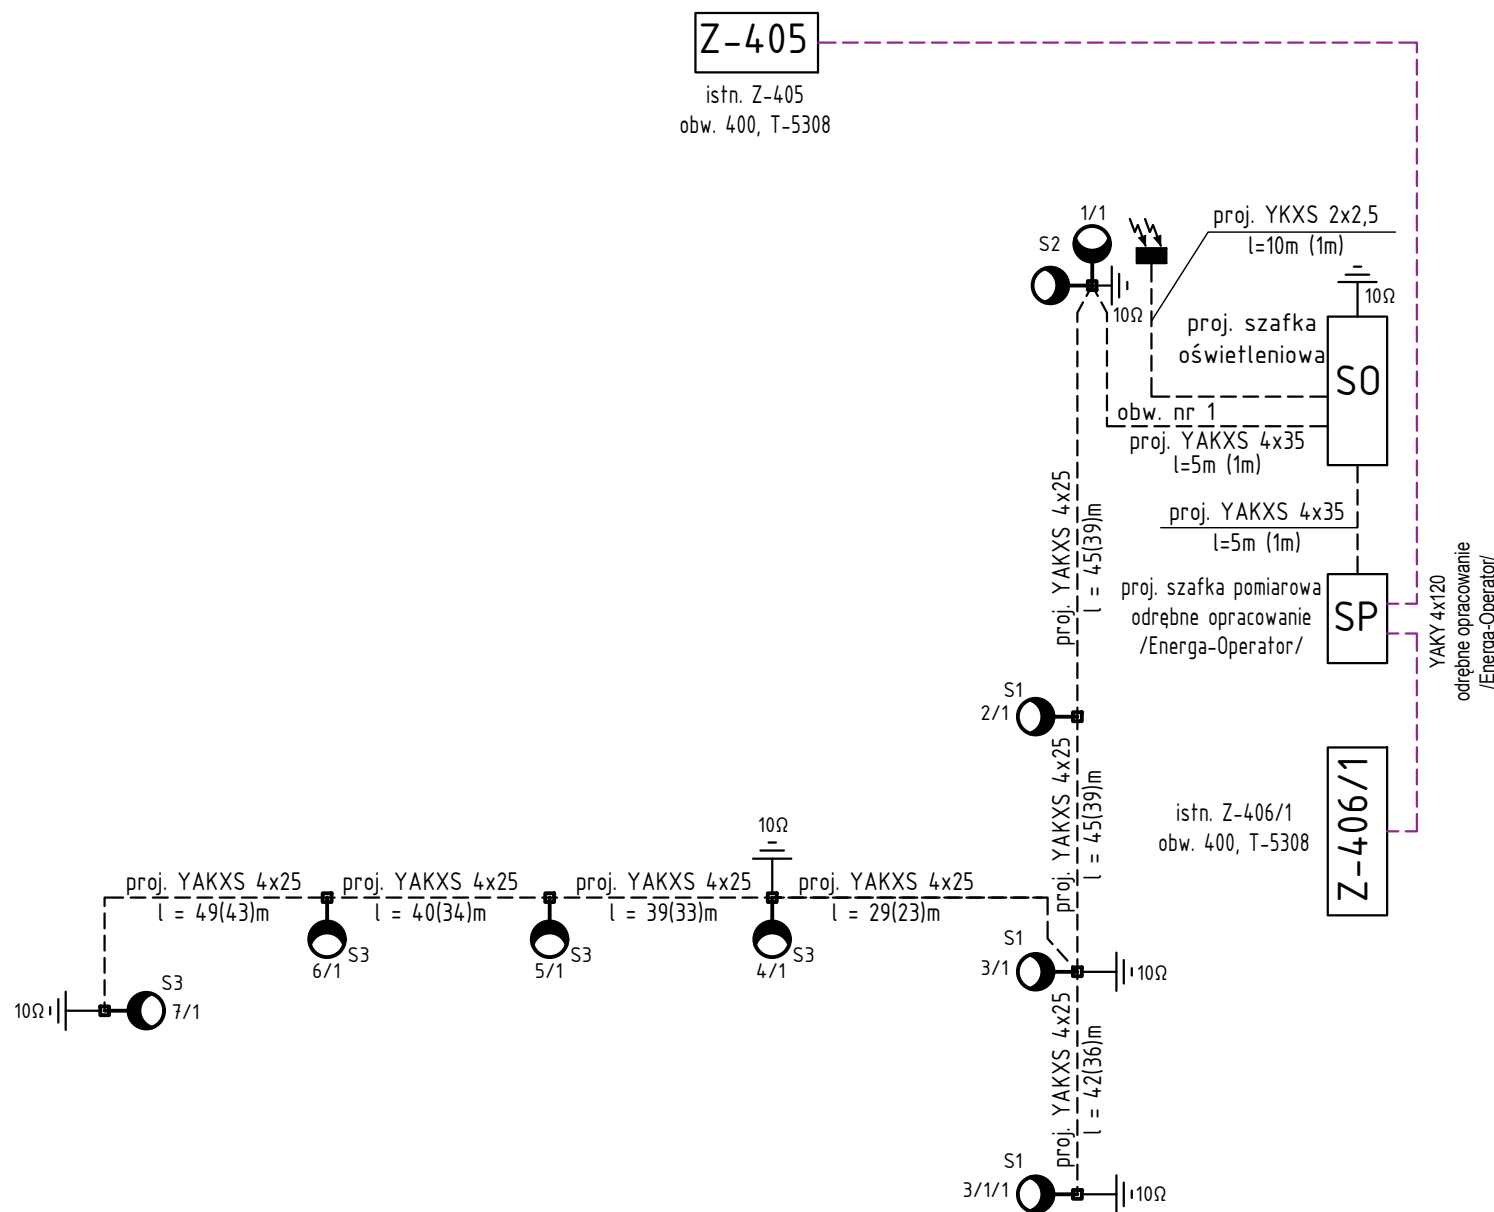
Z-405
istn. Z-405
obw. 400, T-5308

1/1
S2
10Ω
proj. YKXS 2x2,5
l=10m (1m)
10Ω
proj. szafka oświetleniowa
SO
obw. nr 1
proj. YAKXS 4x35
l=5m (1m)
proj. YAKXS 4x35
l=5m (1m)
proj. YAKXS 4x25
l = 45(39)m
proj. szafka pomiarowa
odrębne opracowanie
/Energa-Operator/
SP
YAKY 4x120
odrębne opracowanie
/Energa-Operator/
S1
2/1
proj. YAKXS 4x25
l = 45(39)m
istn. Z-406/1
obw. 400, T-5308
Z-406/1
10Ω
proj. YAKXS 4x25
l = 49(43)m
proj. YAKXS 4x25
l = 40(34)m
proj. YAKXS 4x25
l = 39(33)m
proj. YAKXS 4x25
l = 29(23)m
S3
6/1
S3
5/1
S3
4/1
S1
3/1
10Ω
S3
10Ω
7/1
proj. YAKXS 4x25
l = 42(36)m
S1
3/1/1
10Ω